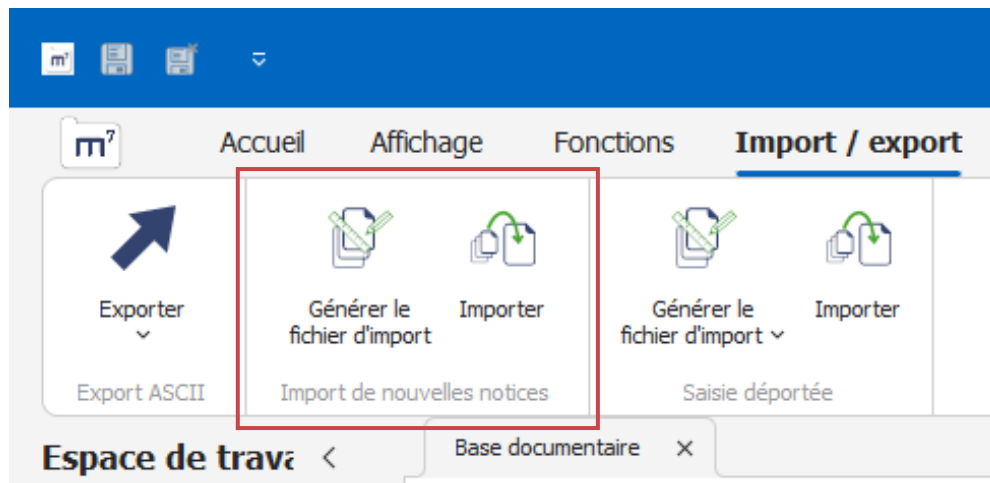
m⁷

m⁷

Accueil

Affichage

Fonctions

Import / export

Exporter

Export ASCII

Générer le fichier d'import

Importer

Import de nouvelles notices

Générer le fichier d'import

Importer

Saisie déportée

Espace de trava

Base documentaire

×